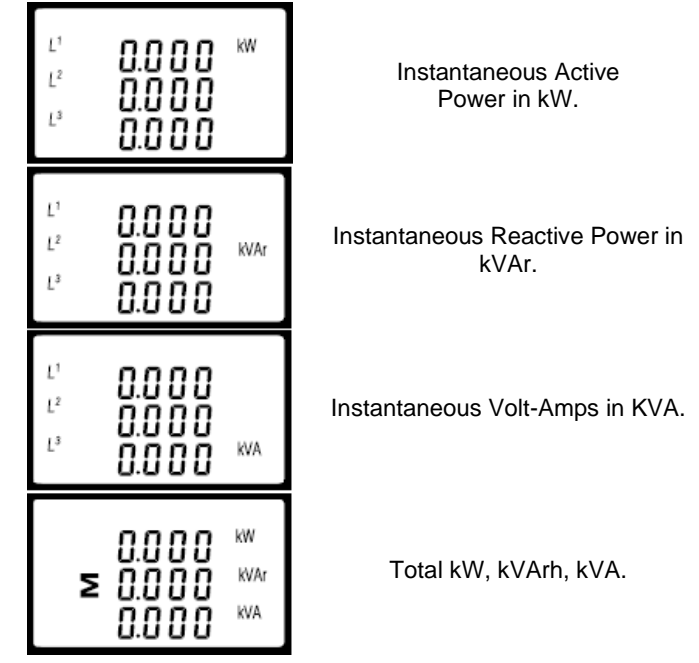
$L^1$ 0.000 kW
$L^2$ 0.000
$L^3$ 0.000

Instantaneous Active Power in kW.

$L^1$ 0.000
$L^2$ 0.000 kVAr
$L^3$ 0.000

Instantaneous Reactive Power in kVAr.

$L^1$ 0.000
$L^2$ 0.000
$L^3$ 0.000 kVA

Instantaneous Volt-Amps in KVA.

0.000 kW
Σ 0.000 kVAr
0.000 kVA

Total kW, kVArh, kVA.